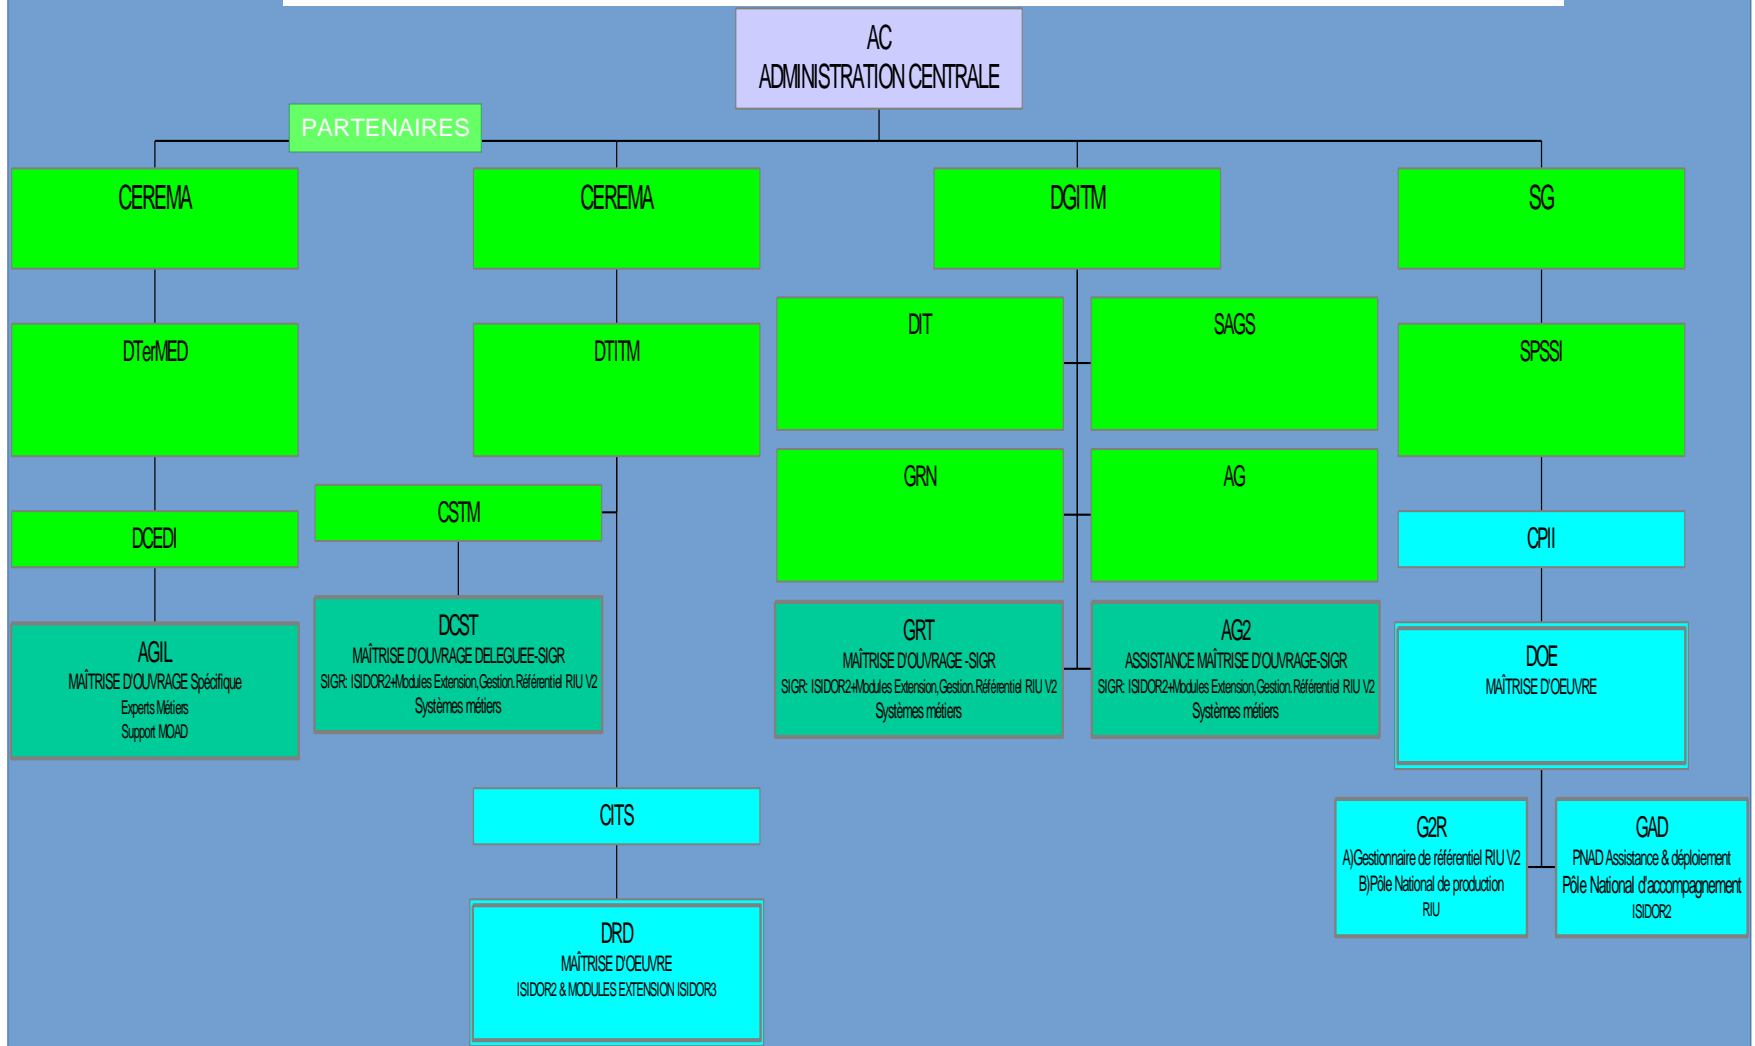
AC
ADMINISTRATION CENTRALE

PARTENAIRES

CEREMA

CEREMA

DGITM

SG

DTerMED

DTITM

DIT

SAGS

SPSSI

GRN

AG

DCEDI

CSTM

CPII

AGIL
MAÎTRISE D'OUVRAGE Spécifique
Experts Métiers
Support MOAD

DCST
MAÎTRISE D'OUVRAGE DELEGUEE-SIGR
SIGR: ISIDOR2+Modules Extension,Gestion.Référentiel RIU V2
Systèmes métiers

GRT
MAÎTRISE D'OUVRAGE -SIGR
SIGR: ISIDOR2+Modules Extension,Gestion.Référentiel RIU V2
Systèmes métiers

AG2
ASSISTANCE MAÎTRISE D'OUVRAGE-SIGR
SIGR: ISIDOR2+Modules Extension,Gestion.Référentiel RIU V2
Systèmes métiers

DOE
MAÎTRISE D'OEUVRE

CITS

G2R
A)Gestionnaire de référentiel RIU V2
B)Pôle National de production
RIU

GAD
PNAD Assistance & déploiement
Pôle National d'accompagnement
ISIDOR2

DRD
MAÎTRISE D'OEUVRE
ISIDOR2 & MODULES EXTENSION ISIDOR3